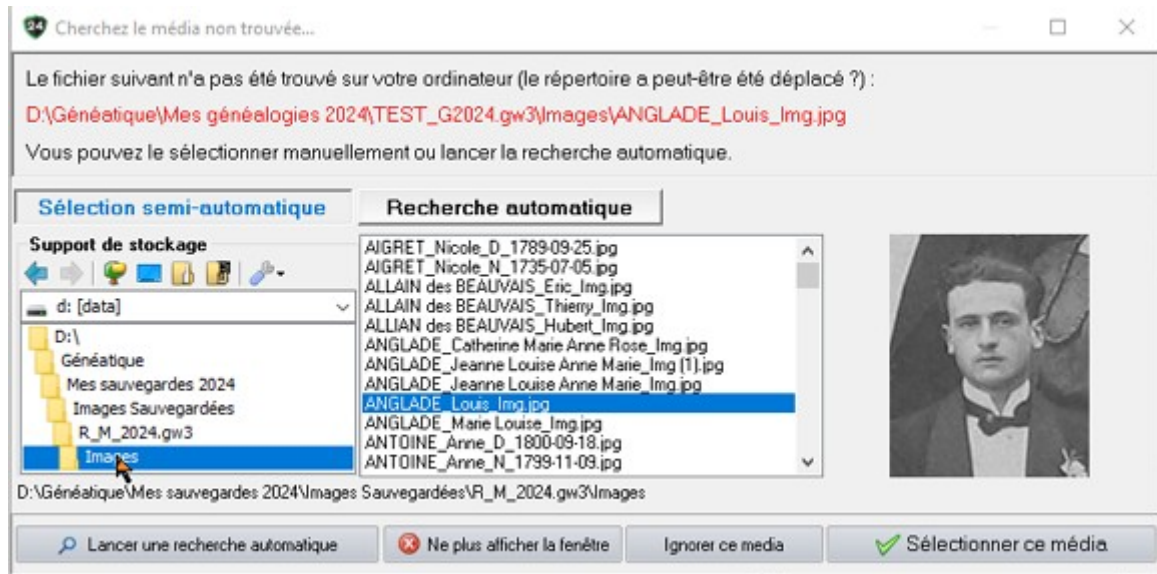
Cherchez le média non trouvée...

Le fichier suivant n'a pas été trouvé sur votre ordinateur (le répertoire a peut-être été déplacé ?) :

D:\Généatique\Mes généalogies 2024\TEST_G2024.gw3\Images\ANGLADE_Louis_Img.jpg

Vous pouvez le sélectionner manuellement ou lancer la recherche automatique.

Sélection semi-automatique

Recherche automatique

Support de stockage

d: [data]

D:\
Généatique
Mes sauvegardes 2024
Images Sauvegardées
R_M_2024.gw3
Images

AIGRET_Nicole_D_1789-09-25.jpg
AIGRET_Nicole_N_1735-07-05.jpg
ALLAIN des BEAUVAIS_Eric_Img.jpg
ALLAIN des BEAUVAIS_Thierry_Img.jpg
ALLIAN des BEAUVAIS_Hubert_Img.jpg
ANGLADE_Catherine Marie Anne Rose_Img.jpg
ANGLADE_Jeanne Louise Anne Marie_Img (1).jpg
ANGLADE_Jeanne Louise Anne Marie_Img.jpg
ANGLADE_Louis_Img.jpg
ANGLADE_Marie Louise_Img.jpg
ANTOINE_Anne_D_1800-09-18.jpg
ANTOINE_Anne_N_1799-11-09.jpg

D:\Généatique\Mes sauvegardes 2024\Images Sauvegardées\R_M_2024.gw3\Images

Lancer une recherche automatique

Ne plus afficher la fenêtre

Ignorer ce media

Sélectionner ce média